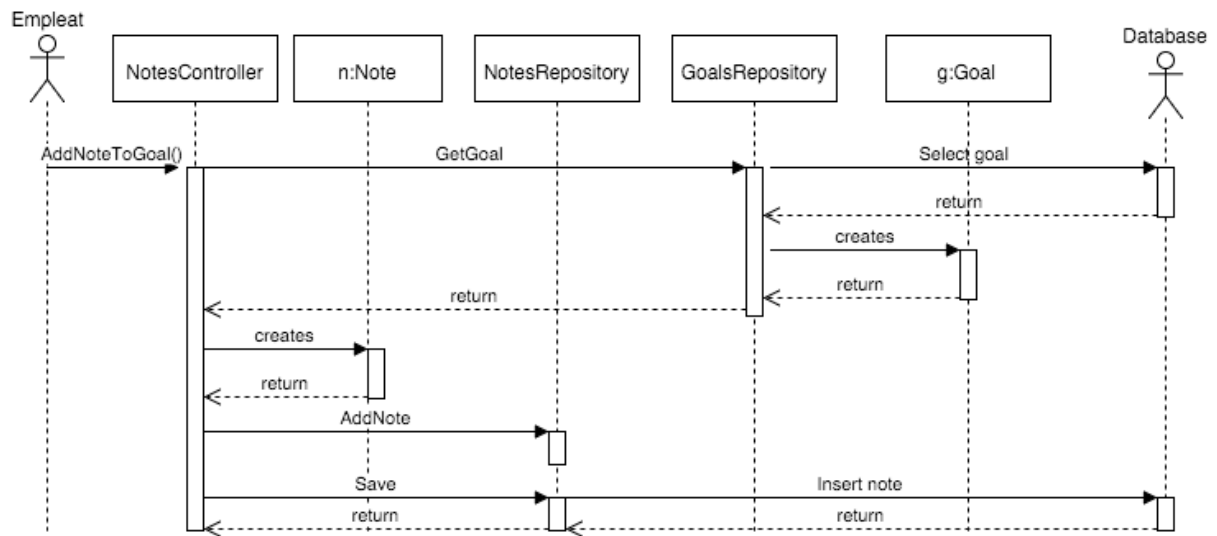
Empleat

NotesController

n:Note

NotesRepository

GoalsRepository

g:Goal

Database

AddNoteToGoal()

GetGoal

Select goal

return

creates

return

return

creates

return

AddNote

Save

Insert note

return

return